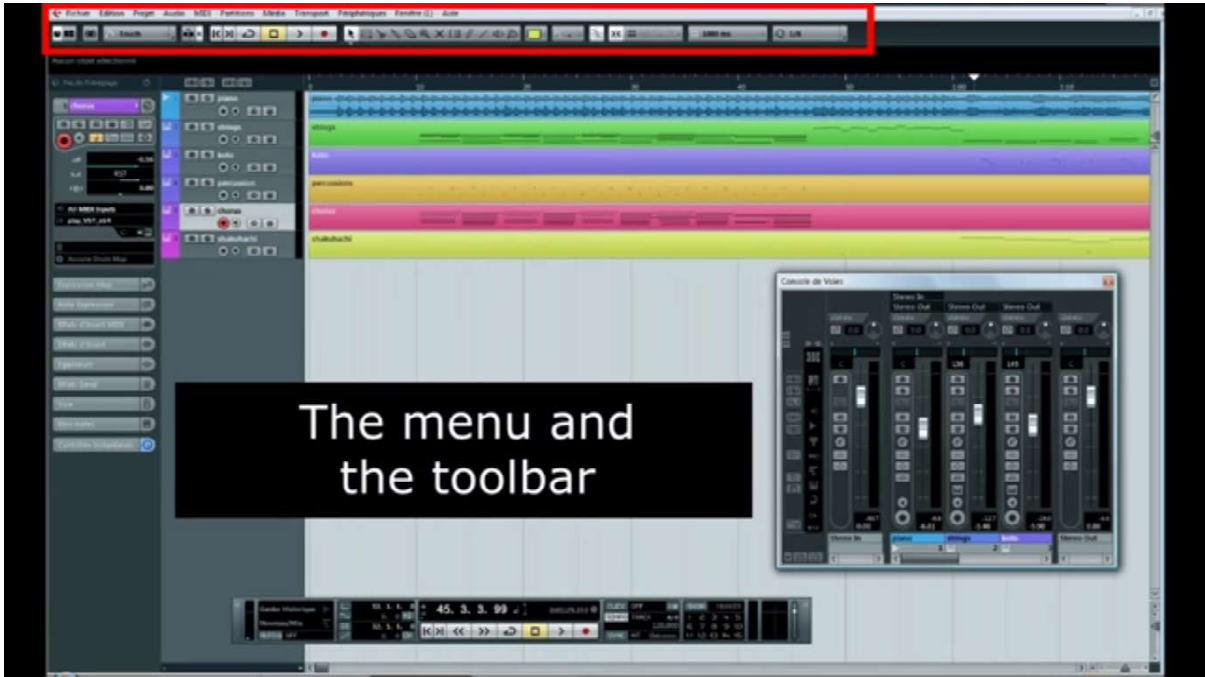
Fichier Edition Projet Audio MIDI Partitions Média Transport Périphériques Fenêtre (1) Aide

Touch

1000 ms

1/8

Aucun objet sélectionné

chorus

piano

strings

koto

percussion

chorus

shakuhachi

piano

strings

koto

percussion

chorus

shakuhachi

All MIDI Inputs

play_VST_ch1

Aucune Drum Map

Console de Voies

Stereo In

Stereo Out

Stereo Out

Stereo Out

Stereo In

piano

strings

koto

Stereo Out

The menu and the toolbar

45. 3. 3. 99

Garder Historique

Nouveau/Mix

OFF